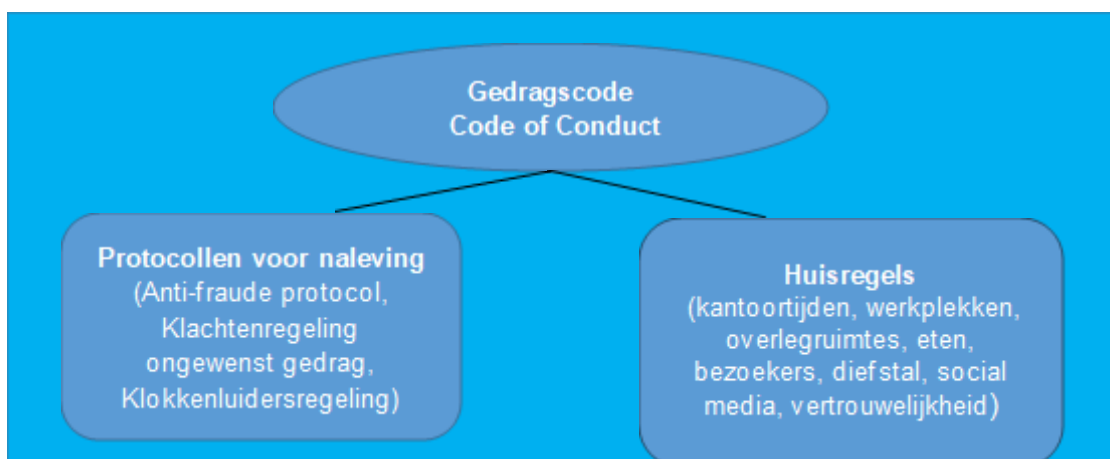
Gedragscode
Code of Conduct

Protocollen voor naleving
(Anti-fraude protocol, Klachtenregeling ongewenst gedrag, Klokkenluidersregeling)

Huisregels
(kantoortijden, werkplekken, overlegruimtes, eten, bezoekers, diefstal, social media, vertrouwelijkheid)